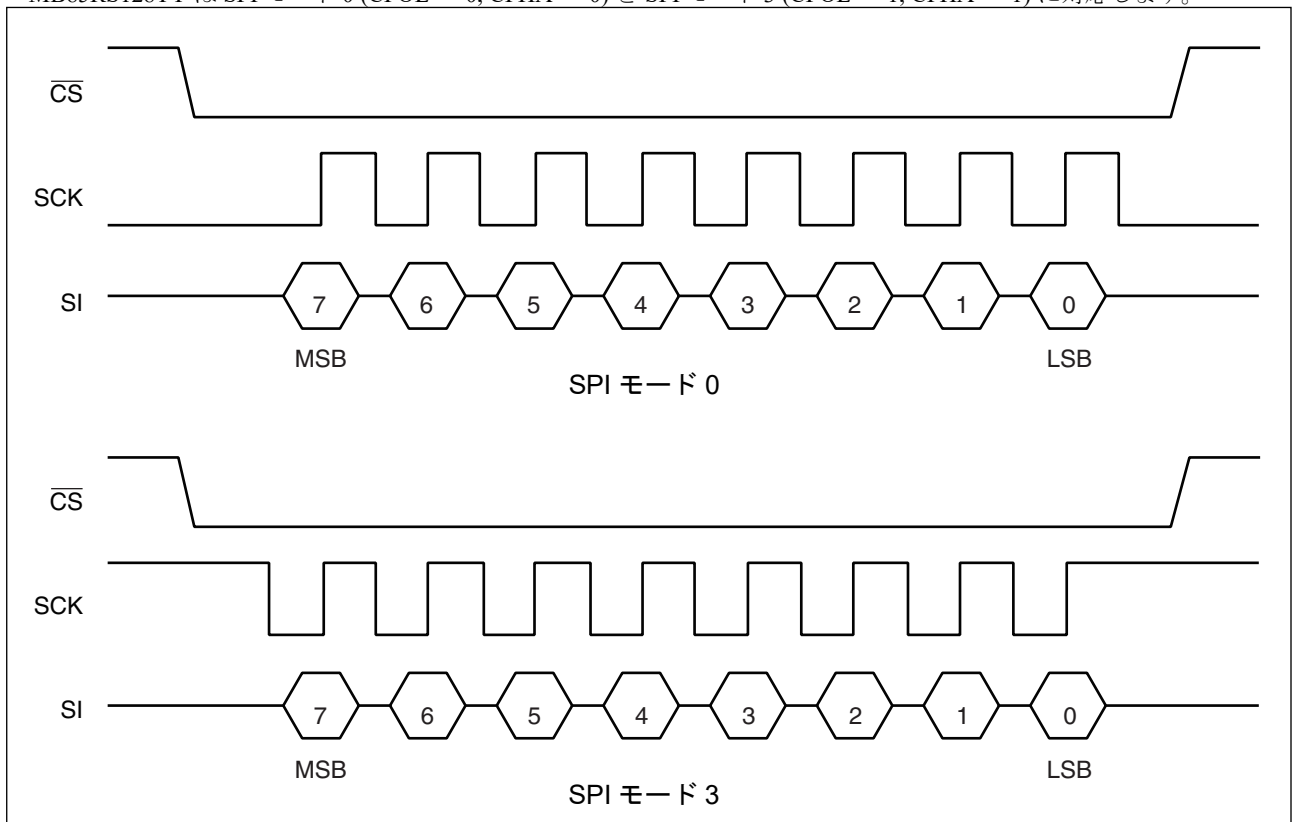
MB85RS128TY は SPI モード 0 (CPOL = 0, CPHA = 0) と SPI モード 3 (CPOL = 1, CPHA = 1) に対応します。

$\overline{CS}$

SCK

SI

7 6 5 4 3 2 1 0

MSB

LSB

SPI モード 0

$\overline{CS}$

SCK

SI

7 6 5 4 3 2 1 0

MSB

LSB

SPI モード 3